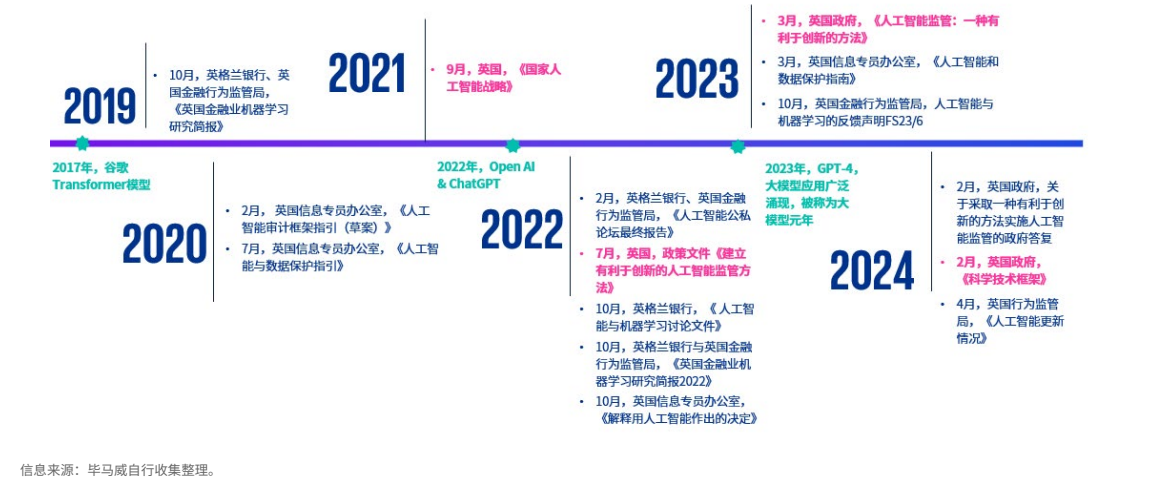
2019

• 10月，英格兰银行、英国金融行为监管局，《英国金融业机器学习研究简报》

2021

• 9月，英国，《国家人工智能战略》

2023

• 3月，英国政府，《人工智能监管：一种有利于创新的方法》
• 3月，英国信息专员办公室，《人工智能和数据保护指南》
• 10月，英国金融行为监管局，人工智能与机器学习的反馈声明FS23/6

2017年，谷歌 Transformer模型

2022年，Open AI & ChatGPT

2023年，GPT-4，大模型应用广泛涌现，被称为大模型元年

2020

• 2月，英国信息专员办公室，《人工智能审计框架指引（草案）》
• 7月，英国信息专员办公室，《人工智能与数据保护指引》

2022

• 2月，英格兰银行、英国金融行为监管局，《人工智能公私论坛最终报告》
• 7月，英国，政策文件《建立有利于创新的人工智能监管方法》
• 10月，英格兰银行，《人工智能与机器学习讨论文件》
• 10月，英格兰银行与英国金融行为监管局，《英国金融业机器学习研究简报2022》
• 10月，英国信息专员办公室，《解释用人工智能作出的决定》

2024

• 2月，英国政府，关于采取一种有利于创新的方法实施人工智能监管的政府答复
• 2月，英国政府，《科学技术框架》
• 4月，英国行为监管局，《人工智能更新情况》

信息来源：毕马威自行收集整理。